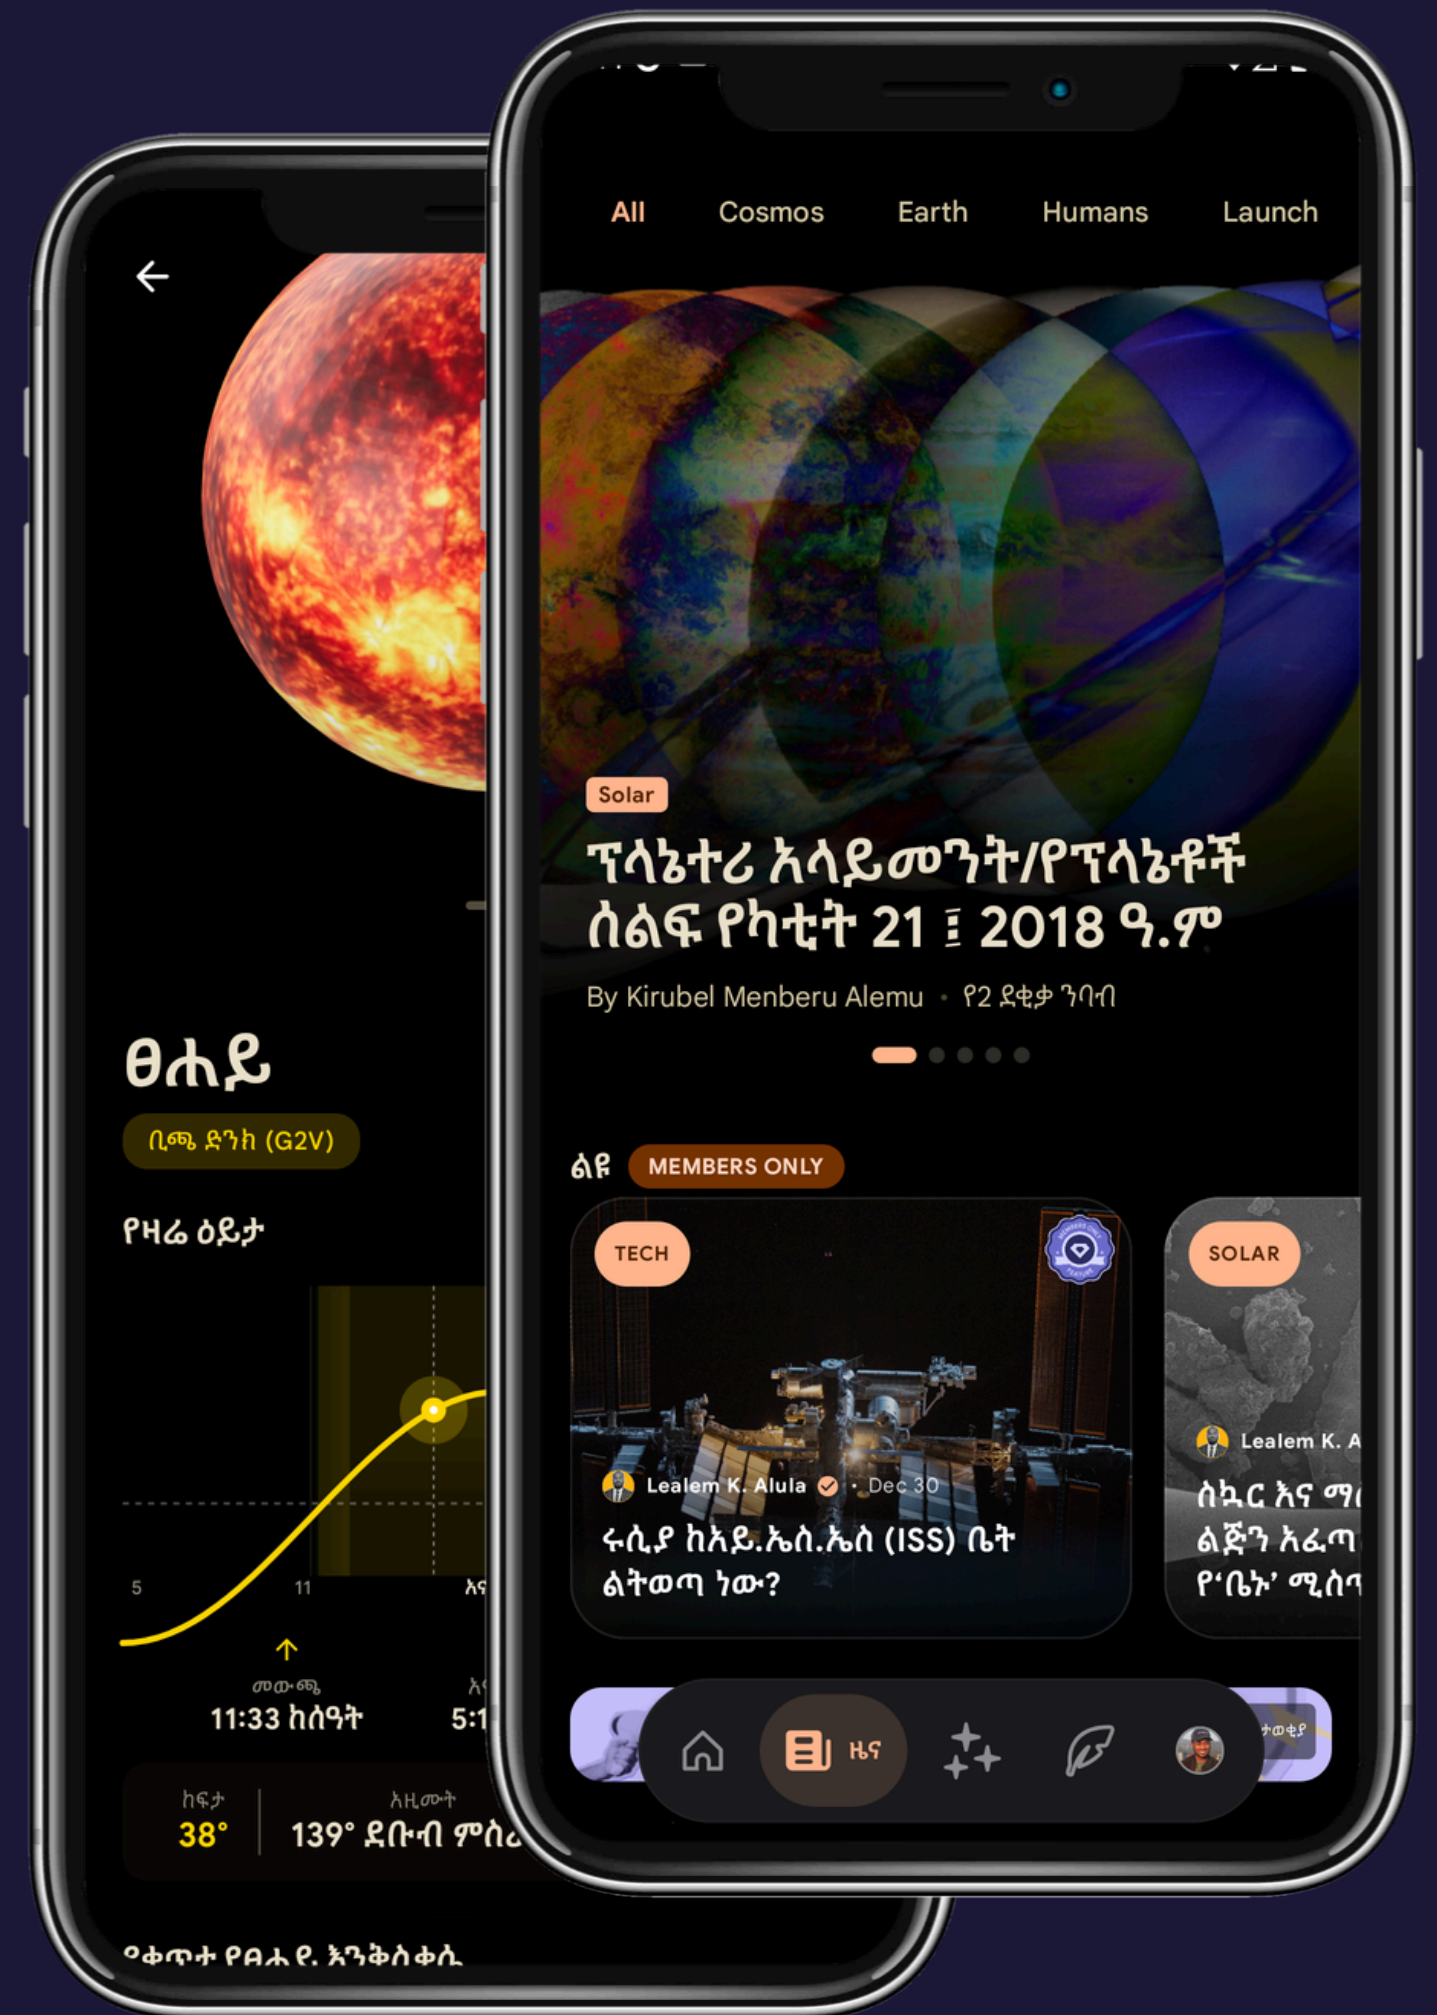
ፀሐይ

ቢጫ ድንክ (G2V)

የዛሬ ዕይታ

5
11
አና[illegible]

መውጫ
11:33 ከሰዓት

አ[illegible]
5:1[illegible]

ከፍታ
38°

አዚሙት
139° ደቡብ ምስ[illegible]

ቀጥታ የፀሐይ እንቅስቃሴ

All
Cosmos
Earth
Humans
Launch

Solar

ፕላኔተሪ አላይመንት/የፕላኔቶች ሰልፍ የካቲት 21 ፤ 2018 ዓ.ም

By Kirubel Menberu Alemu • የ2 ደቂቃ ንባብ

ልዩ MEMBERS ONLY

TECH

Lealem K. Alula • Dec 30

ሩሲያ ከአይ.ኤስ.ኤስ (ISS) ቤት ልትወጣ ነው?

SOLAR

Lealem K. A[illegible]

ስኳር እና ማ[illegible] ልጅን አፈጣ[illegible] የ'ቤኑ' ሚስጥ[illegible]

ዜና

ታወቂያ